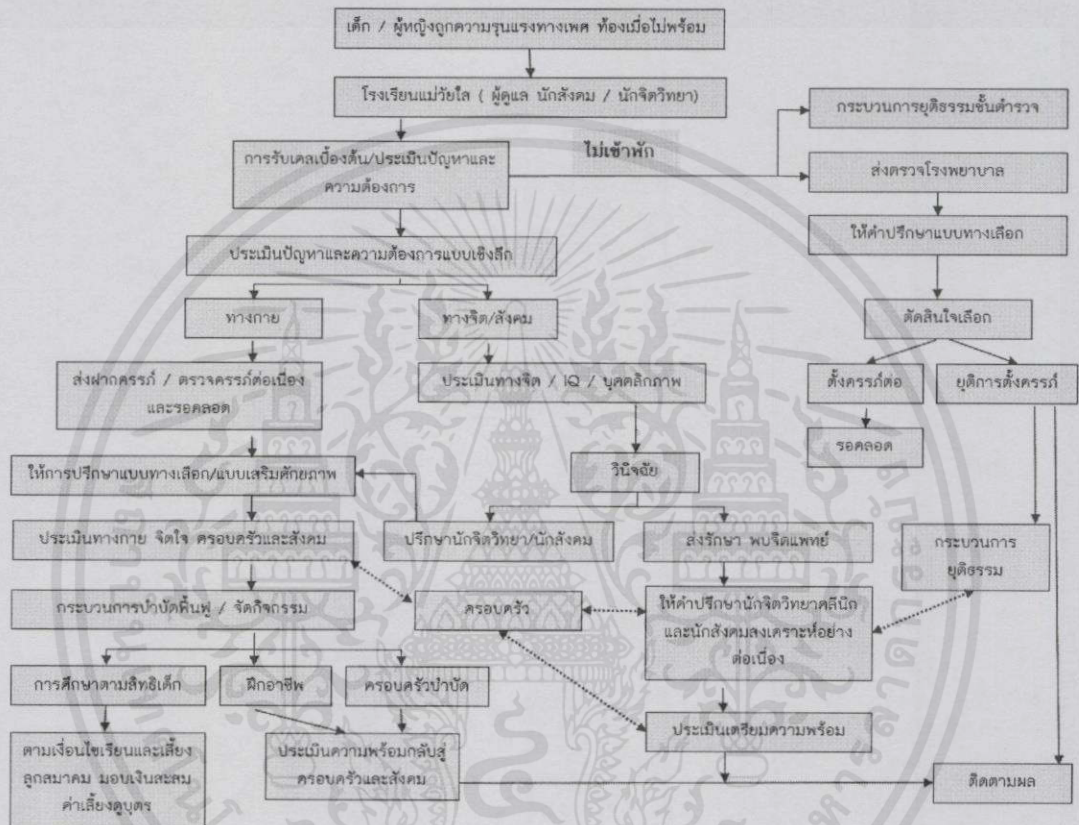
เด็ก / ผู้หญิงถูกความรุนแรงทางเพศ ท้องเมื่อไม่พร้อม

โรงเรียนแม่วัยใส ( ผู้ดูแล นักสังคม / นักจิตวิทยา)

การรับเคสเบื้องต้น/ประเมินปัญหาและความต้องการ

ไม่เข้าพัก

กระบวนการยุติธรรมชั้นตำรวจ

ส่งตรวจโรงพยาบาล

ให้คำปรึกษาแบบทางเลือก

ตัดสินใจเลือก

ตั้งครรภ์ต่อ

ยุติการตั้งครรภ์

รอคลอด

ประเมินปัญหาและความต้องการแบบเชิงลึก

ทางกาย

ทางจิต/สังคม

ส่งฝากครรภ์ / ตรวจครรภ์ต่อเนื่อง และรอคลอด

ประเมินทางจิต / IQ / บุคคลิกภาพ

วินิจฉัย

ให้การปรึกษาแบบทางเลือก/แบบเสริมศักยภาพ

ประเมินทางกาย จิตใจ ครอบครัวและสังคม

ปรึกษานักจิตวิทยา/นักสังคม

ส่งรักษา พบจิตแพทย์

กระบวนการยุติธรรม

กระบวนการบำบัดฟื้นฟู / จัดกิจกรรม

ครอบครัว

ให้คำปรึกษานักจิตวิทยาคลีนิก และนักสังคมสงเคราะห์อย่างต่อเนื่อง

การศึกษาตามสิทธิเด็ก

ฝึกอาชีพ

ครอบครัวบำบัด

ประเมินเตรียมความพร้อม

ตามเงื่อนไขเรียนและเลี้ยงลูกสมาคม มอบเงินสะสมค่าเลี้ยงดูบุตร

ประเมินความพร้อมกลับสู่ครอบครัวและสังคม

ติดตามผล